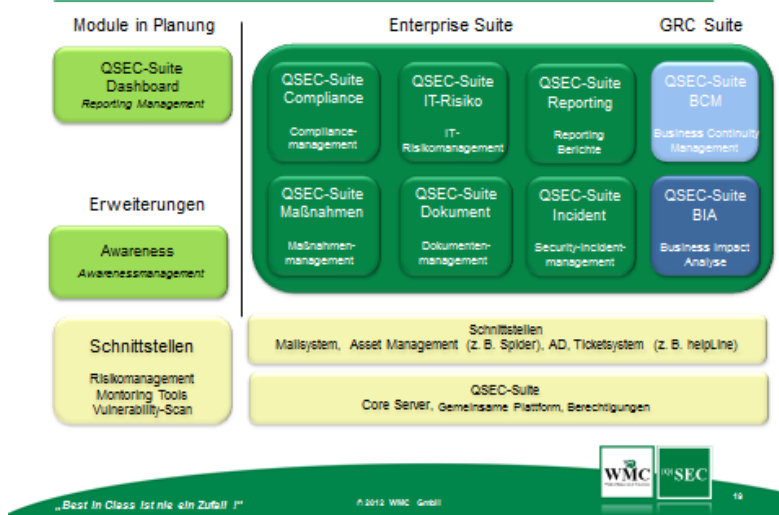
Module in Planung

QSEC-Suite Dashboard
Reporting Management

Erweiterungen

Awareness
Awarenessmanagement

Enterprise Suite

GRC Suite

QSEC-Suite Compliance
Compliancemanagement

QSEC-Suite IT-Risiko
IT-Risikomanagement

QSEC-Suite Reporting
Reporting Berichte

QSEC-Suite BCM
Business Continuity Management

QSEC-Suite Maßnahmen
Maßnahmenmanagement

QSEC-Suite Dokument
Dokumentenmanagement

QSEC-Suite Incident
Security-Incidentmanagement

QSEC-Suite BIA
Business Impact Analyse

Schnittstellen
Risikomanagement
Monitoring Tools
Vulnerability-Scan

Schnittstellen
Mailsystem, Asset Management (z. B. Spider), AD, Ticketsystem (z. B. helpLine)

QSEC-Suite
Core Server, Gemeinsame Plattform, Berechtigungen

WMC

SEC

„Best in Class ist nie ein Zufall !"

© 2012 WMC GmbH

19